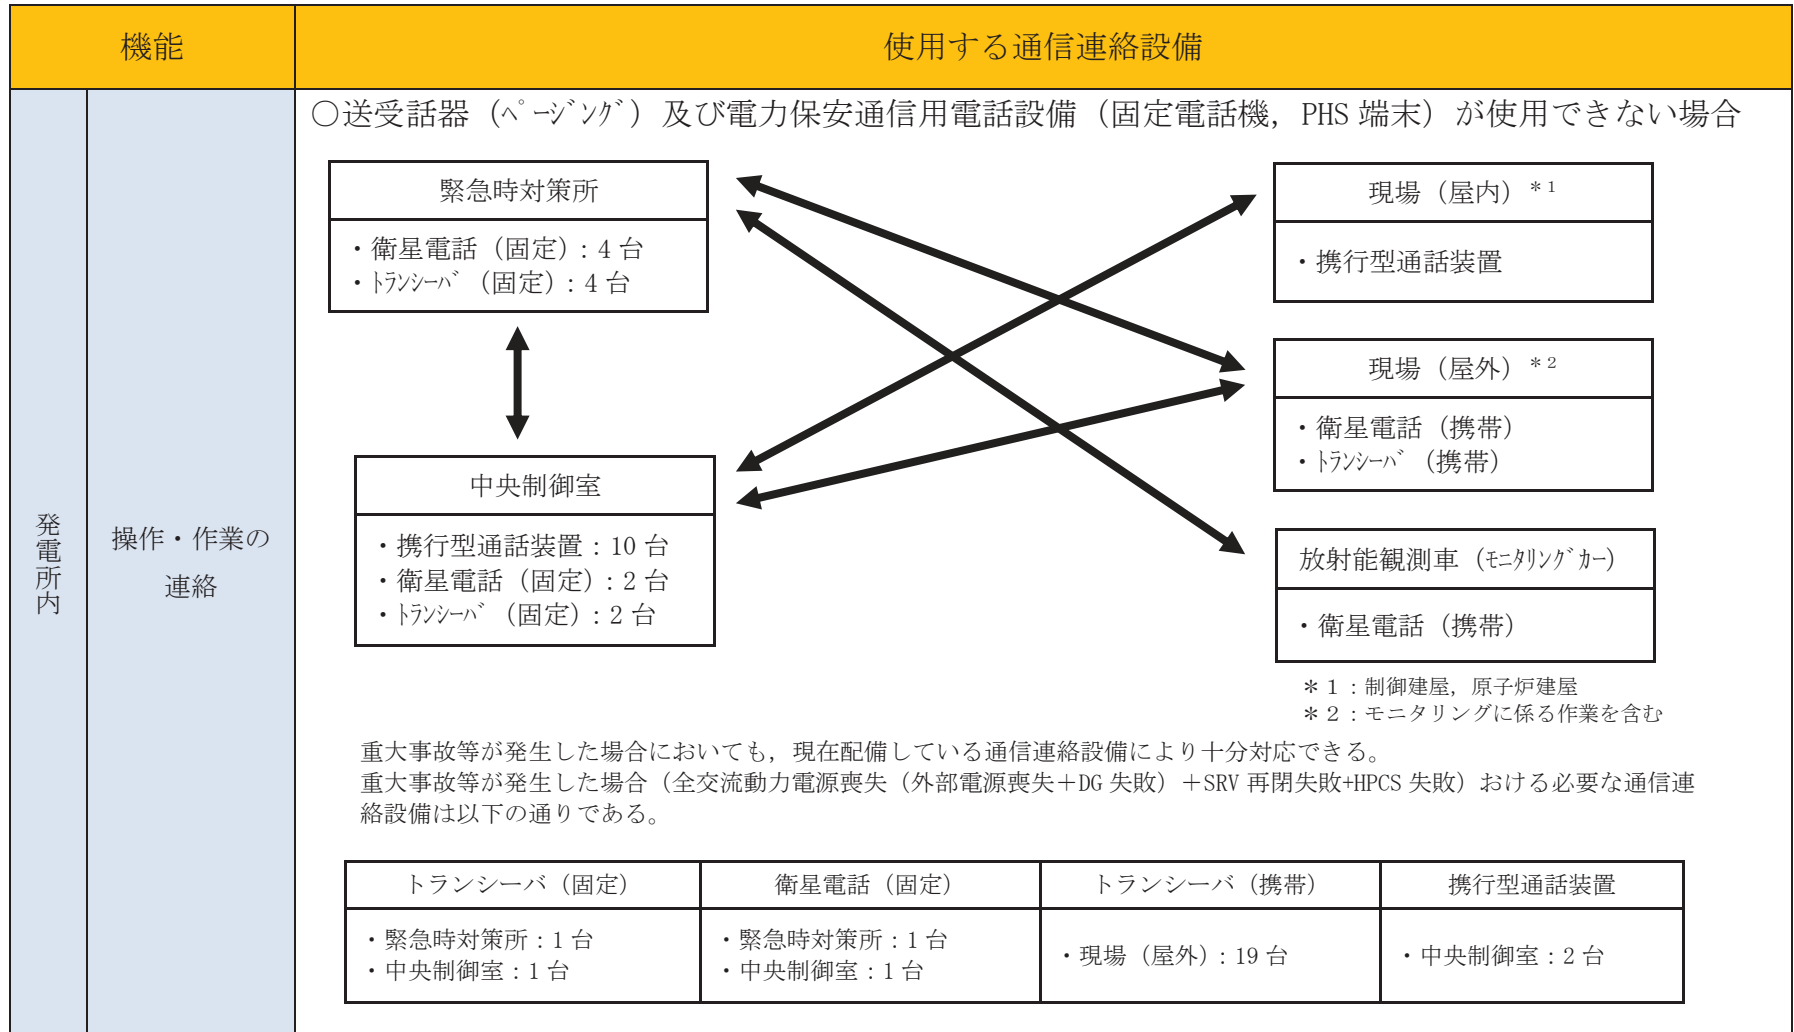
| 機能 | | 使用する通信連絡設備 |
|---|---|---|
| 発電所内 | 操作・作業の連絡 | ○送受話器（ページング）及び電力保安通信用電話設備（固定電話機，PHS 端末）が使用できない場合 |

緊急時対策所

・衛星電話（固定）：4 台
・トランシーバ（固定）：4 台

中央制御室

・携行型通話装置：10 台
・衛星電話（固定）：2 台
・トランシーバ（固定）：2 台

現場（屋内）＊1

・携行型通話装置

現場（屋外）＊2

・衛星電話（携帯）
・トランシーバ（携帯）

放射能観測車（モニタリングカー）

・衛星電話（携帯）

＊1：制御建屋，原子炉建屋
＊2：モニタリングに係る作業を含む

重大事故等が発生した場合においても，現在配備している通信連絡設備により十分対応できる。
重大事故等が発生した場合（全交流動力電源喪失（外部電源喪失＋DG 失敗）＋SRV 再閉失敗+HPCS 失敗）おける必要な通信連絡設備は以下の通りである。

| トランシーバ（固定） | 衛星電話（固定） | トランシーバ（携帯） | 携行型通話装置 |
|---|---|---|---|
| ・緊急時対策所：1 台<br>・中央制御室：1 台 | ・緊急時対策所：1 台<br>・中央制御室：1 台 | ・現場（屋外）：19 台 | ・中央制御室：2 台 |